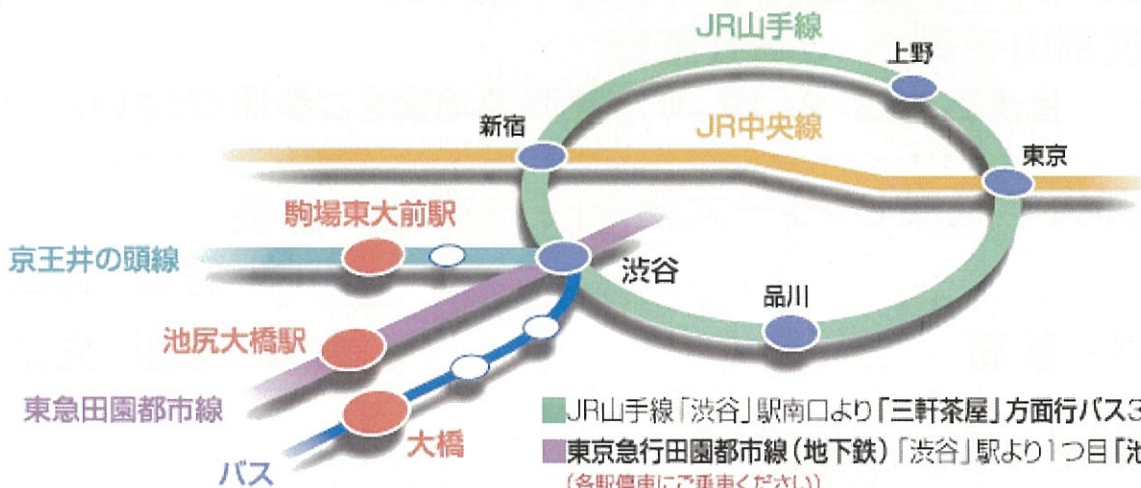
JR山手線

上野

新宿

JR中央線

東京

駒場東大前駅

京王井の頭線

渋谷

品川

池尻大橋駅

東急田園都市線

大橋

バス

JR山手線「渋谷」駅南口より「三軒茶屋」方面行バス3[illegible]

東京急行田園都市線（地下鉄）「渋谷」駅より1つ目「池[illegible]

（各駅停車にご乗車ください）